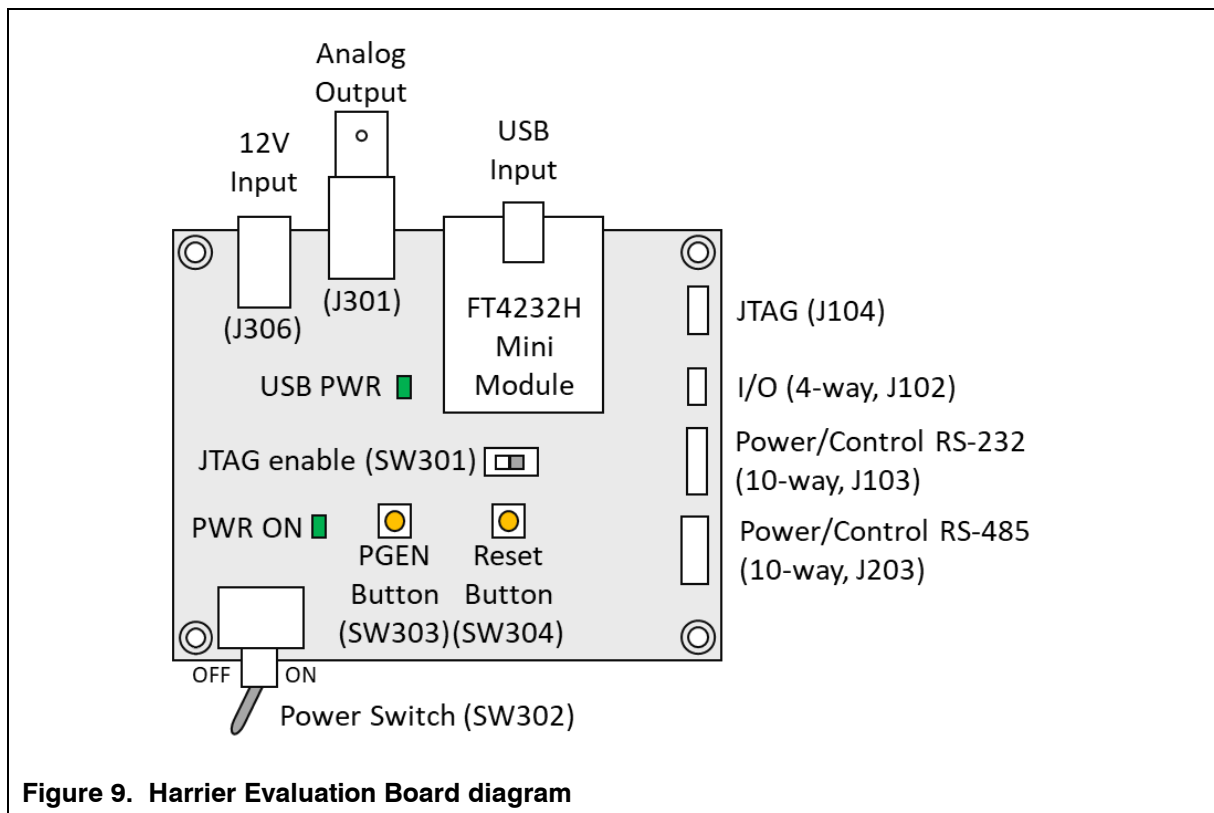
Analog Output

12V Input

USB Input

(J306)

(J301)

FT4232H Mini Module

JTAG (J104)

USB PWR

I/O (4-way, J102)

JTAG enable (SW301)

Power/Control RS-232 (10-way, J103)

PWR ON

PGEN Button (SW303)

Reset Button (SW304)

Power/Control RS-485 (10-way, J203)

OFF

ON

Power Switch (SW302)

Figure 9. Harrier Evaluation Board diagram